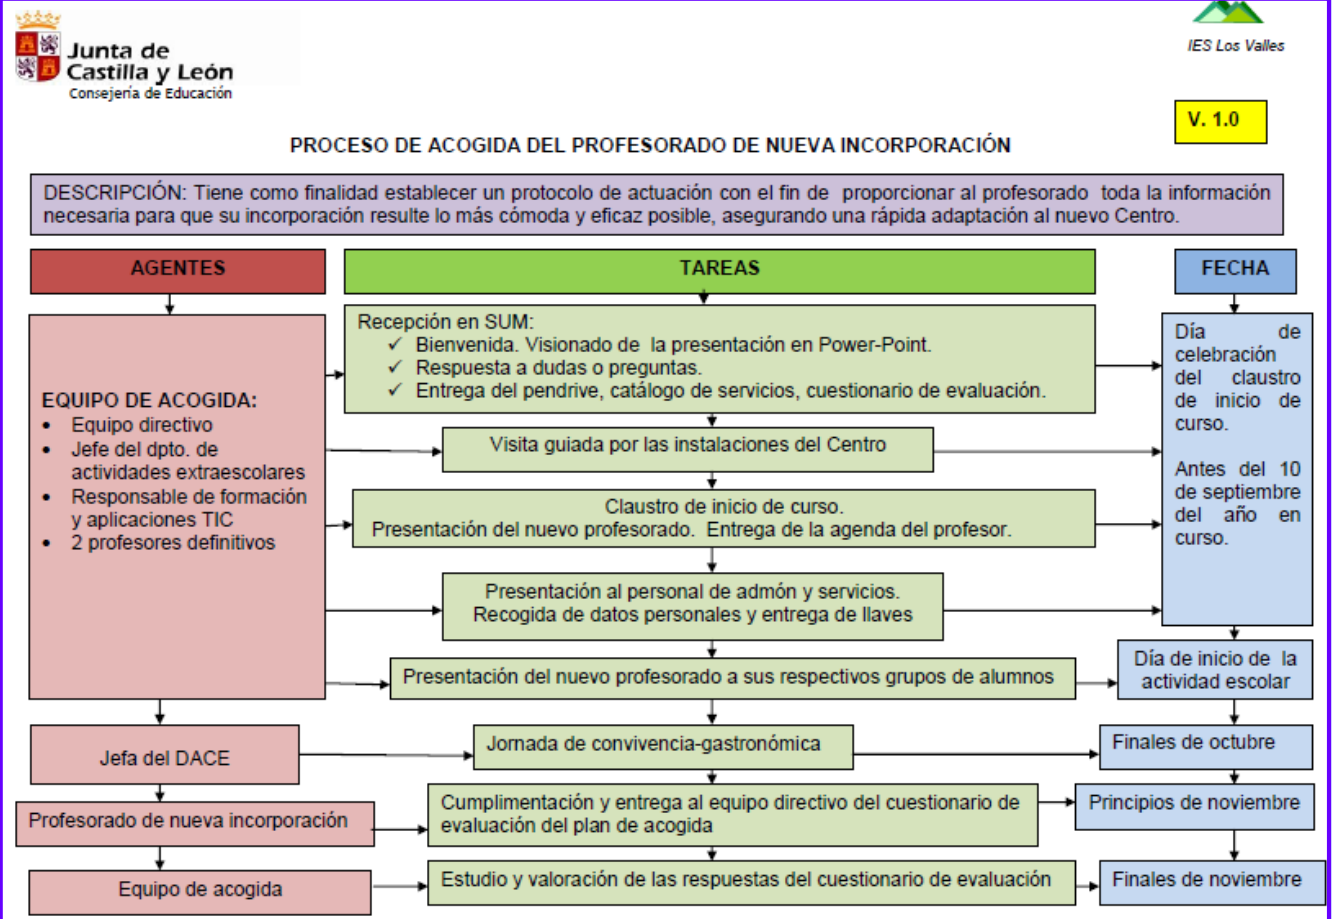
Junta de Castilla y León
Consejería de Educación

IES Los Valles

V. 1.0

PROCESO DE ACOGIDA DEL PROFESORADO DE NUEVA INCORPORACIÓN

DESCRIPCIÓN: Tiene como finalidad establecer un protocolo de actuación con el fin de proporcionar al profesorado toda la información necesaria para que su incorporación resulte lo más cómoda y eficaz posible, asegurando una rápida adaptación al nuevo Centro.

AGENTES

TAREAS

FECHA

EQUIPO DE ACOGIDA:
- Equipo directivo
- Jefe del dpto. de actividades extraescolares
- Responsable de formación y aplicaciones TIC
- 2 profesores definitivos

Recepción en SUM:
✓ Bienvenida. Visionado de la presentación en Power-Point.
✓ Respuesta a dudas o preguntas.
✓ Entrega del pendrive, catálogo de servicios, cuestionario de evaluación.

Visita guiada por las instalaciones del Centro

Claustro de inicio de curso.
Presentación del nuevo profesorado. Entrega de la agenda del profesor.

Presentación al personal de admón y servicios.
Recogida de datos personales y entrega de llaves

Día de celebración del claustro de inicio de curso.

Antes del 10 de septiembre del año en curso.

Presentación del nuevo profesorado a sus respectivos grupos de alumnos

Día de inicio de la actividad escolar

Jefa del DACE

Jornada de convivencia-gastronómica

Finales de octubre

Profesorado de nueva incorporación

Cumplimentación y entrega al equipo directivo del cuestionario de evaluación del plan de acogida

Principios de noviembre

Equipo de acogida

Estudio y valoración de las respuestas del cuestionario de evaluación

Finales de noviembre